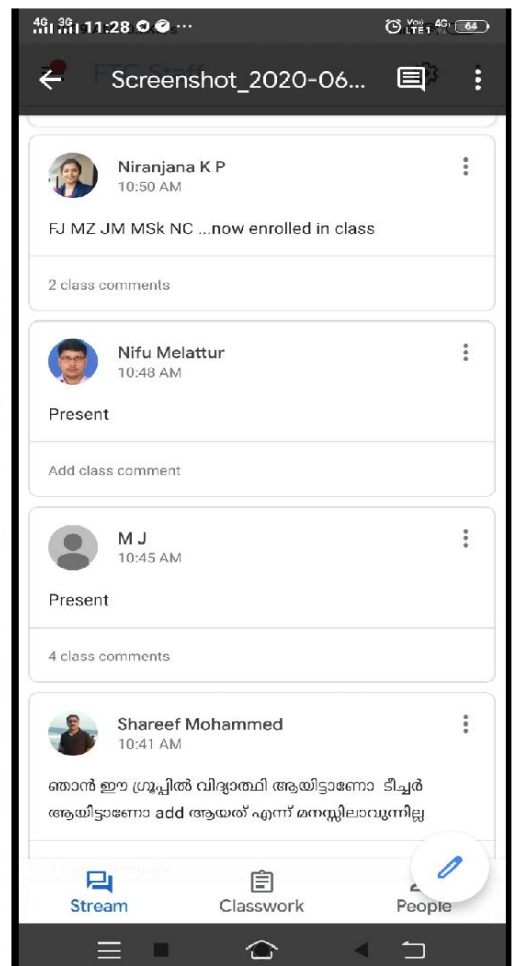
11:28

Screenshot_2020-06...

Niranjana K P
10:50 AM

FJ MZ JM MSk NC ...now enrolled in class

2 class comments

Nifu Melattur
10:48 AM

Present

Add class comment

M J
10:45 AM

Present

4 class comments

Shareef Mohammed
10:41 AM

ഞാൻ ഈ ഗ്രൂപ്പിൽ വിദ്യാർത്ഥി ആയിട്ടാണോ ടീച്ചർ ആയിട്ടാണോ add ആയത് എന്ന് മനസ്സിലാവുന്നില്ല

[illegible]

Stream
Classwork
People